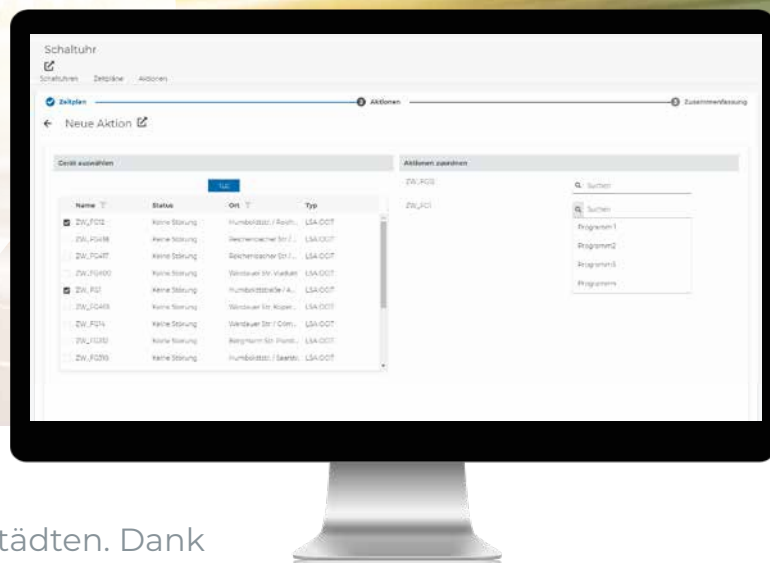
Schaltuhr

Schaltuhren Zeitpläne Aktionen

Zeitplan Aktionen Zusammenfassung

← Neue Aktion

Gerät auswählen

Aktionen zuordnen

1/2

| Name | Status | Ort | Typ |
|---|---|---|---|
| ZW_F012 | Keine Störung | Humboldtstr. / Reich... | LSA OCIT |
| ZW_F0438 | Keine Störung | Reichenbacher Str / ... | LSA OCIT |
| ZW_F0417 | Keine Störung | Reichenbacher Str / ... | LSA OCIT |
| ZW_F0400 | Keine Störung | Werdauer Str. Viadukt | LSA OCIT |
| ZW_F01 | Keine Störung | Humboldtstraße / A... | LSA OCIT |
| ZW_F0415 | Keine Störung | Werdauer Str. Ruper... | LSA OCIT |
| ZW_F014 | Keine Störung | Werdauer Str / Crim... | LSA OCIT |
| ZW_F0310 | Keine Störung | Bergmann Str. Pundt... | LSA OCIT |
| ZW_F0310 | Keine Störung | Humboldtstr. / Saarstr. | LSA OCIT |

ZW_F012 Suchen

ZW_F01 Suchen

Programm 1

Programm2

Programm3

Programm4

tädten. Dank